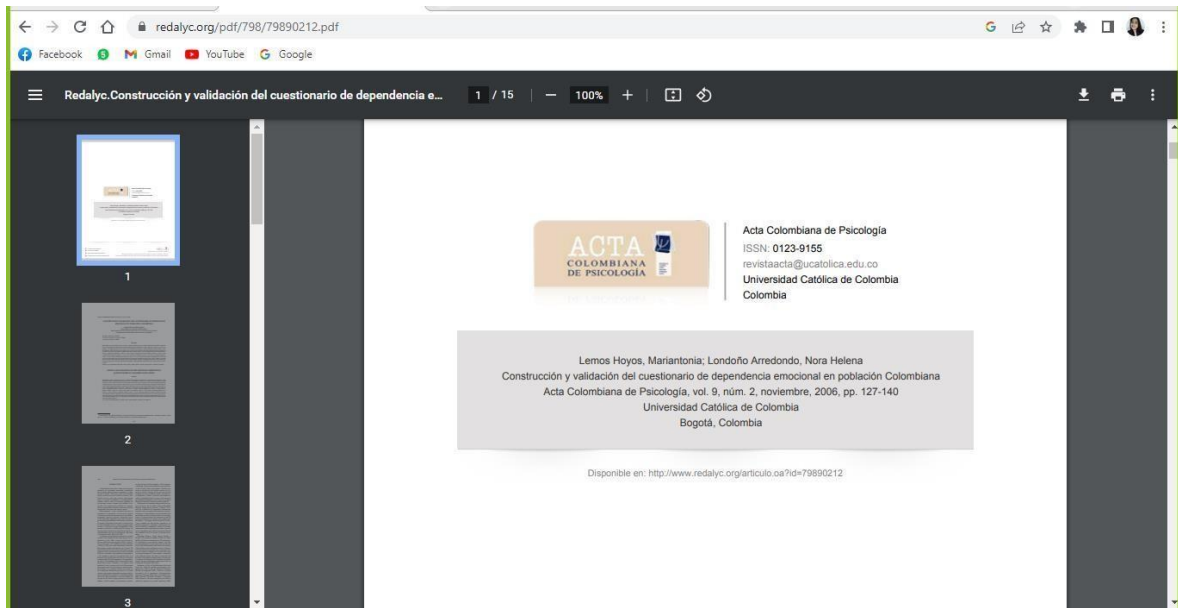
redalyc.org/pdf/798/79890212.pdf

Facebook Gmail YouTube Google

Redalyc.Construcción y validación del cuestionario de dependencia e... 1 / 15 — 100% +

1

2

3

ACTA
COLOMBIANA
DE PSICOLOGÍA

Acta Colombiana de Psicología
ISSN: 0123-9155
revistaacta@ucatolica.edu.co
Universidad Católica de Colombia
Colombia

Lemos Hoyos, Mariantonia; Londoño Arredondo, Nora Helena
Construcción y validación del cuestionario de dependencia emocional en población Colombiana
Acta Colombiana de Psicología, vol. 9, núm. 2, noviembre, 2006, pp. 127-140
Universidad Católica de Colombia
Bogotá, Colombia

Disponible en: http://www.redalyc.org/articulo.oa?id=79890212